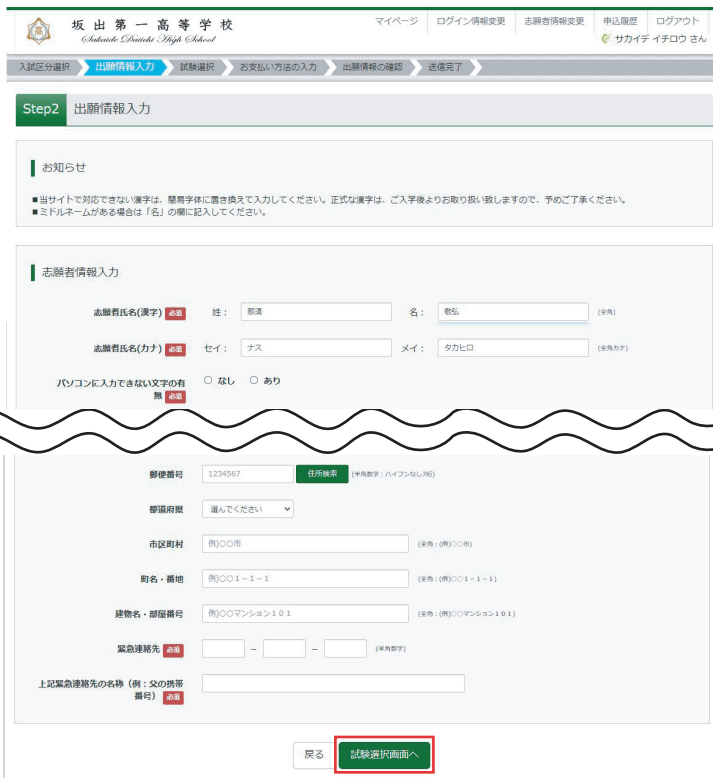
坂出第一高等学校
Sakaide Daiichi High School

マイページ　ログイン情報変更　志願者情報変更　申込履歴　ログアウト
サカイデ イチロウ さん

入試区分選択　出願情報入力　試験選択　お支払い方法の入力　出願情報の確認　送信完了

Step2　出願情報入力

お知らせ

■当サイトで対応できない漢字は、簡易字体に置き換えて入力してください。正式な漢字は、ご入学後よりお取り扱い致しますので、予めご了承ください。
■ミドルネームがある場合は「名」の欄に記入してください。

志願者情報入力

志願者氏名(漢字) 必須　姓：那須　名：敬弘　(全角)

志願者氏名(カナ) 必須　セイ：ナス　メイ：タカヒロ　(全角カナ)

パソコンに入力できない文字の有無 必須　○ なし　○ あり

郵便番号　1234567　住所検索　(半角数字：ハイフンなし7桁)

都道府県　選んでください

市区町村　例)○○市　(全角：(例)○○市)

町名・番地　例)○○1－1－1　(全角：(例)○○1－1－1)

建物名・部屋番号　例)○○マンション101　(全角：(例)○○マンション101)

緊急連絡先 必須　－　－　(半角数字)

上記緊急連絡先の名称（例：父の携帯番号） 必須

戻る　試験選択画面へ